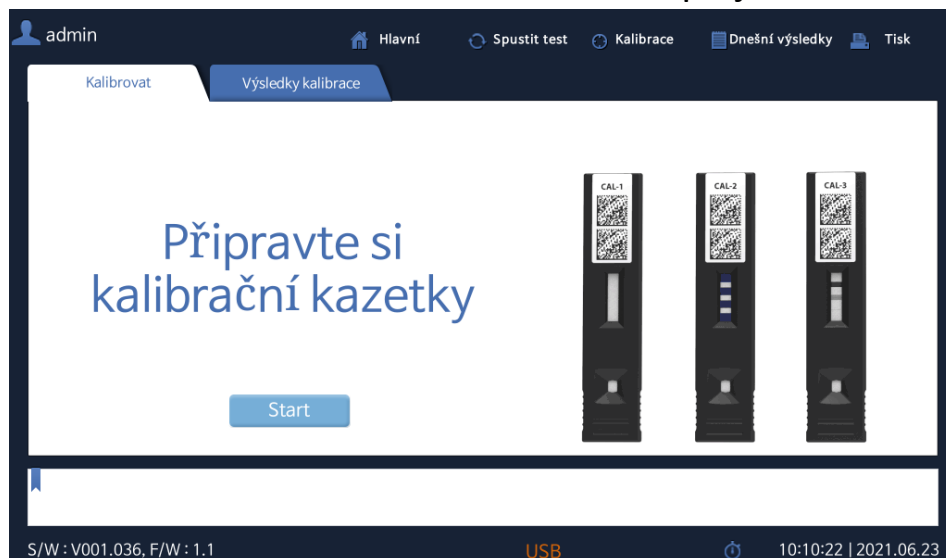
admin

Hlavní
Spustit test
Kalibrace
Dnešní výsledky
Tisk

Kalibrovat
Výsledky kalibrace

Připravte si kalibrační kazetky

Start

CAL-1
CAL-2
CAL-3

S/W : V001.036, F/W : 1.1
USB
10:10:22 | 2021.06.23